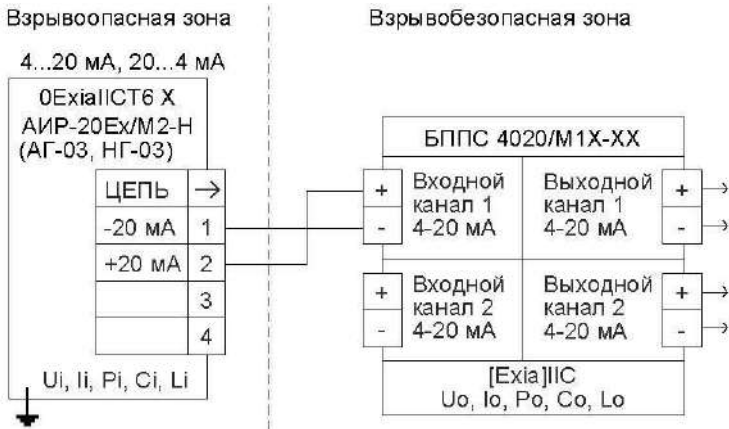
Взрывоопасная зона

Взрывобезопасная зона

4...20 мА, 20...4 мА

0ExiaIICT6 X
АИР-20Ex/M2-H
(АГ-03, НГ-03)

| ЦЕПЬ | → |
|---|---|
| -20 мА | 1 |
| +20 мА | 2 |
| | 3 |
| | 4 |

Ui, Ii, Pi, Ci, Li

БППС 4020/М1Х-ХХ

+
-
Входной канал 1 4-20 мА

Выходной канал 1 4-20 мА
+
-

+
-
Входной канал 2 4-20 мА

Выходной канал 2 4-20 мА
+
-

[Exia]IIC
Uo, Io, Po, Co, Lo